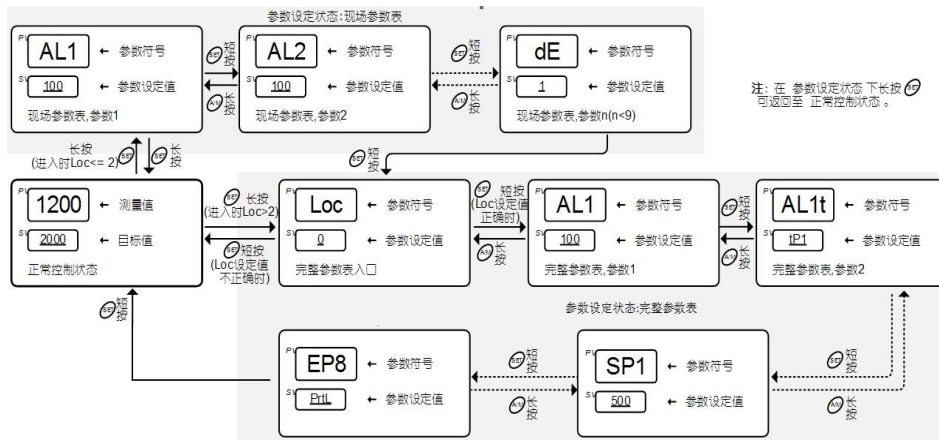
参数设定状态：现场参数表

PV AL1 ← 参数符号
SV 100 ← 参数设定值
现场参数表，参数1

SET 短按
A/M 长按

PV AL2 ← 参数符号
SV 100 ← 参数设定值
现场参数表，参数2

SET 短按
A/M 长按

PV dE ← 参数符号
SV 1 ← 参数设定值
现场参数表，参数n(n<9)

注：在参数设定状态下长按 SET 可返回至正常控制状态。

长按 (进入时Loc<= 2) SET
SET 长按

SET 短按

PV 1200 ← 测量值
SV 2000 ← 目标值
正常控制状态

SET 长按 (进入时Loc>2)
SET 短按 (Loc设定值不正确时)

PV Loc ← 参数符号
SV 0 ← 参数设定值
完整参数表入口

SET 短按 (Loc设定值正确时)
A/M 长按

PV AL1 ← 参数符号
SV 100 ← 参数设定值
完整参数表，参数1

SET 短按
A/M 长按

PV AL1t ← 参数符号
SV tP1 ← 参数设定值
完整参数表，参数2

SET 短按

参数设定状态:完整参数表

PV EP8 ← 参数符号
SV PrtL ← 参数设定值

SET 短按
A/M 长按

PV SP1 ← 参数符号
SV 500 ← 参数设定值

SET 短按
A/M 长按